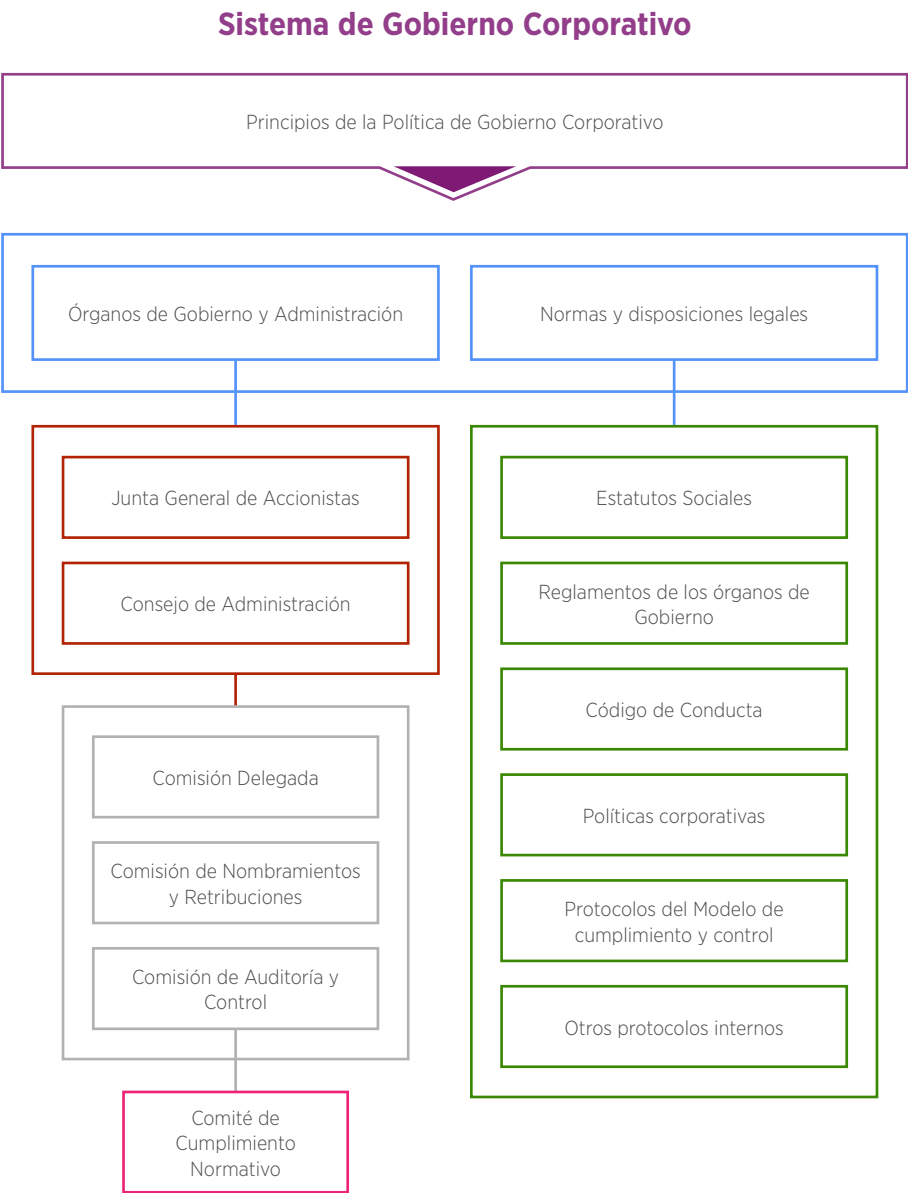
Sistema de Gobierno Corporativo

Principios de la Política de Gobierno Corporativo

Órganos de Gobierno y Administración

Normas y disposiciones legales

Junta General de Accionistas

Consejo de Administración

Comisión Delegada

Comisión de Nombramientos y Retribuciones

Comisión de Auditoría y Control

Comité de Cumplimiento Normativo

Estatutos Sociales

Reglamentos de los órganos de Gobierno

Código de Conducta

Políticas corporativas

Protocolos del Modelo de cumplimiento y control

Otros protocolos internos